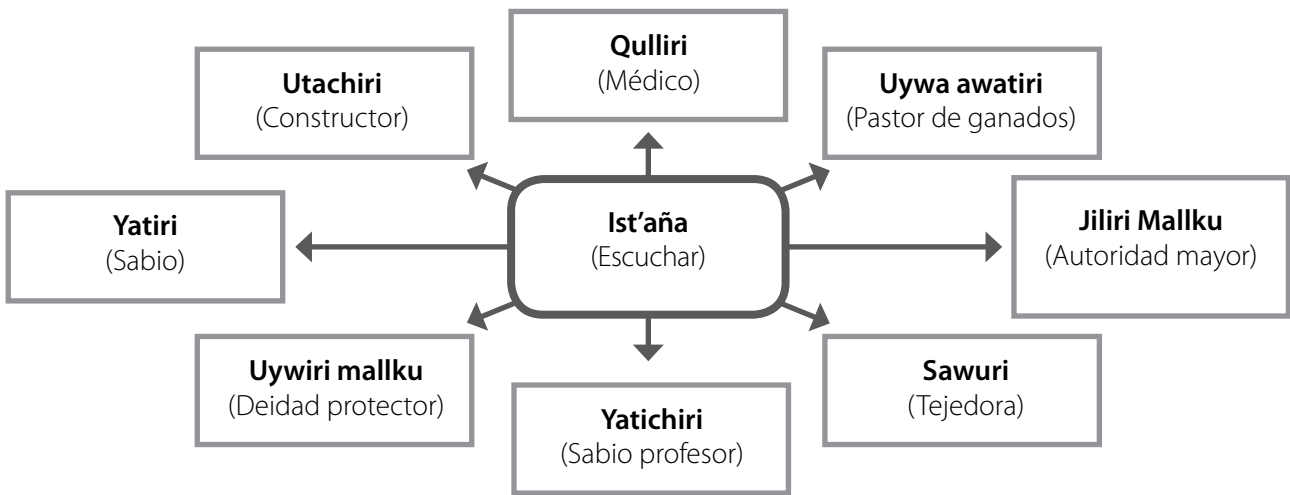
Qulliri
(Médico)

Utachiri
(Constructor)

Uywa awatiri
(Pastor de ganados)

Yatiri
(Sabio)

Ist’aña
(Escuchar)

Jiliri Mallku
(Autoridad mayor)

Uywiri mallku
(Deidad protector)

Sawuri
(Tejedora)

Yatichiri
(Sabio profesor)